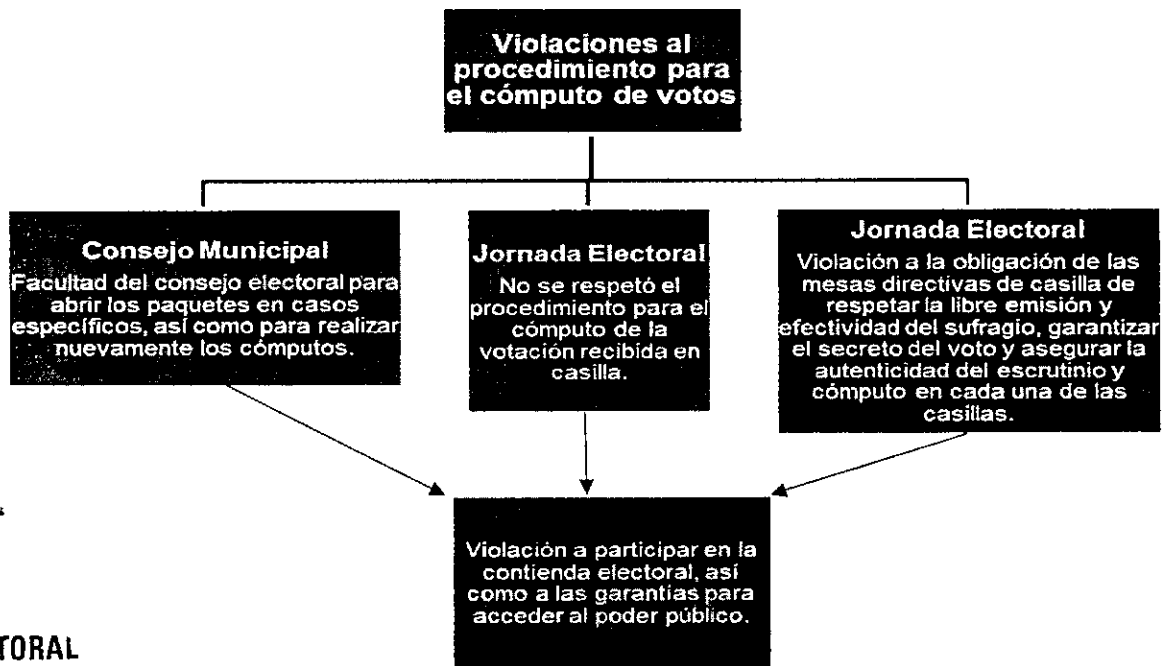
Violaciones al procedimiento para el cómputo de votos

Consejo Municipal
Facultad del consejo electoral para abrir los paquetes en casos específicos, así como para realizar nuevamente los cómputos.

Jornada Electoral
No se respetó el procedimiento para el cómputo de la votación recibida en casilla.

Jornada Electoral
Violación a la obligación de las mesas directivas de casilla de respetar la libre emisión y efectividad del sufragio, garantizar el secreto del voto y asegurar la autenticidad del escrutinio y cómputo en cada una de las casillas.

Violación a participar en la contienda electoral, así como a las garantías para acceder al poder público.

TORAL